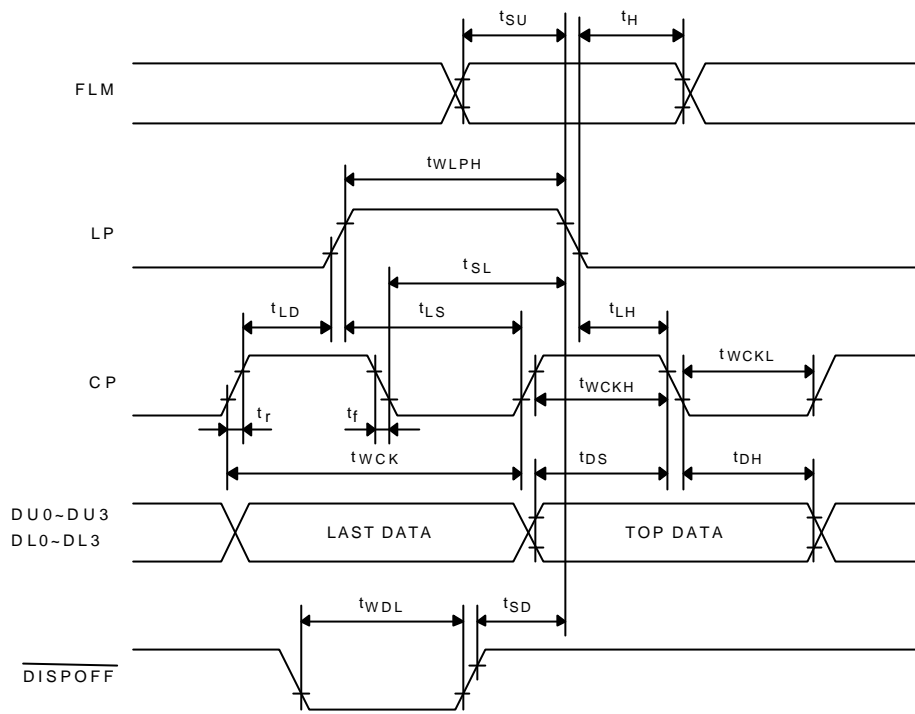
$t_{SU}$
$t_H$
FLM
$t_{WLPH}$
LP
$t_{SL}$
$t_{LD}$
$t_{LS}$
$t_{LH}$
$t_{WCKL}$
CP
$t_{WCKH}$
$t_r$
$t_f$
$t_{WCK}$
$t_{DS}$
$t_{DH}$
DU0~DU3
DL0~DL3
LAST DATA
TOP DATA
$t_{WDL}$
$t_{SD}$
$\overline{DISPOFF}$